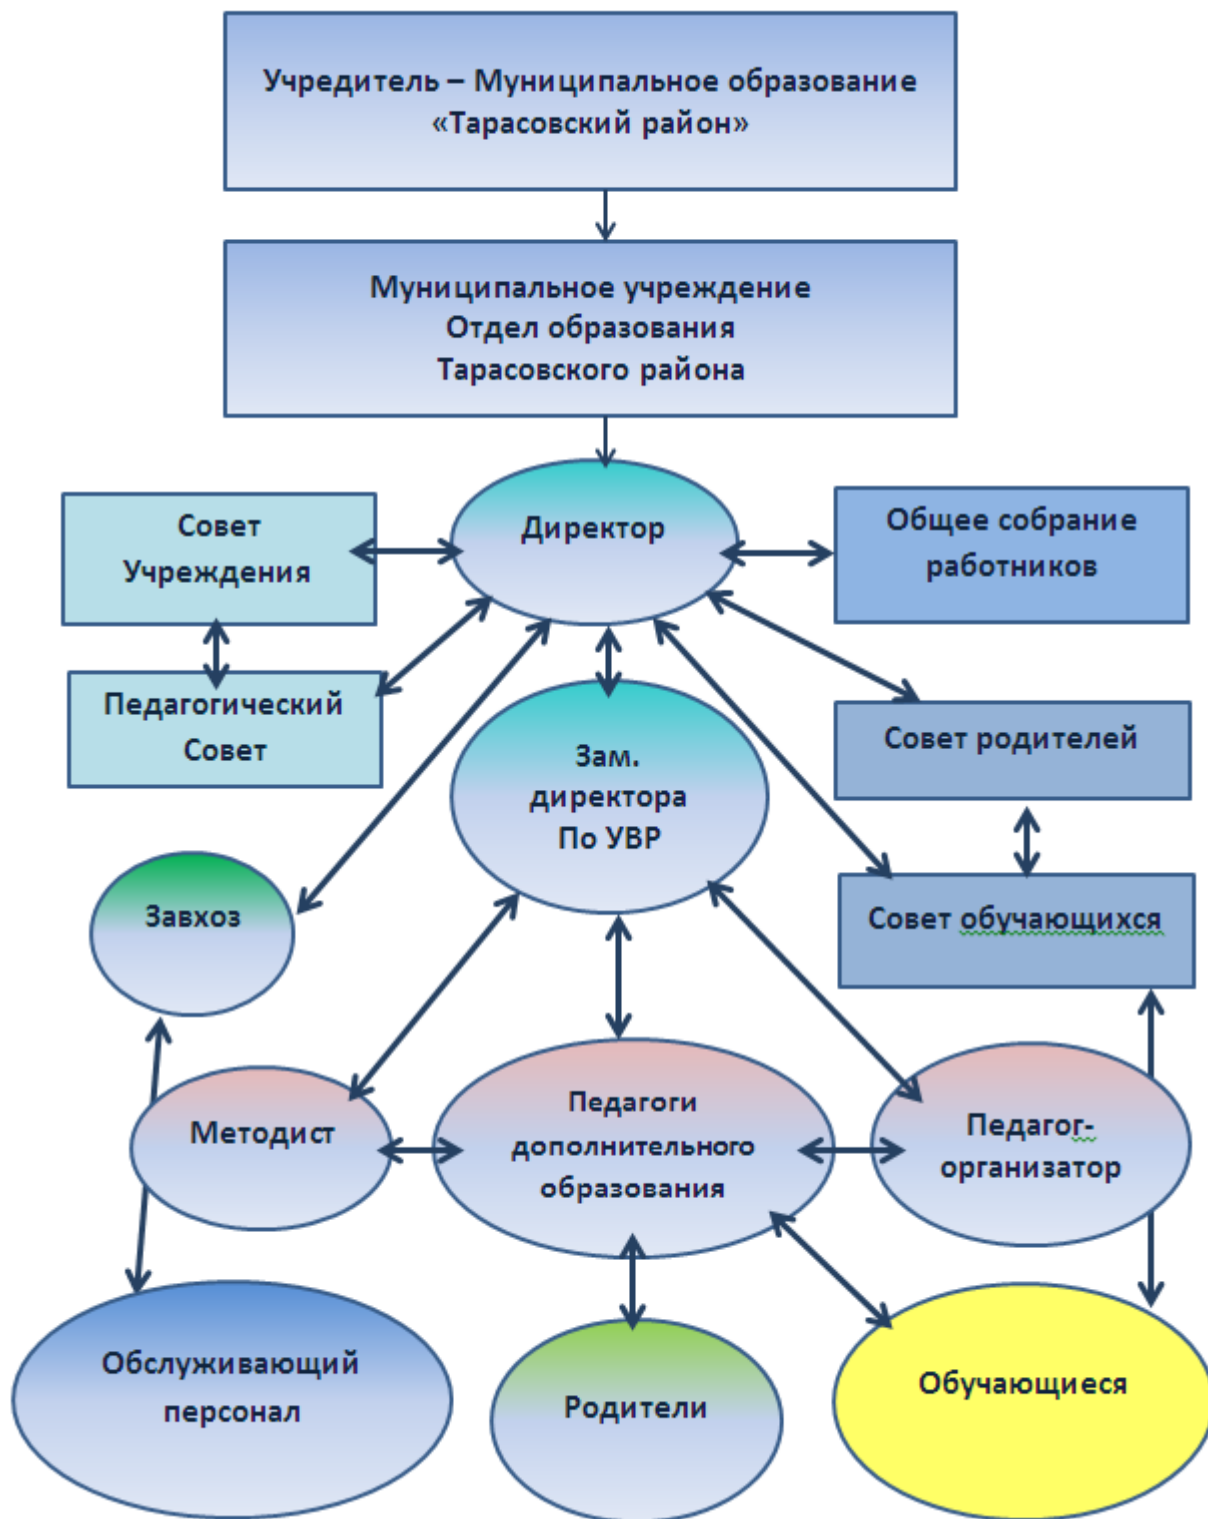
Учредитель – Муниципальное образование «Тарасовский район»

Муниципальное учреждение Отдел образования Тарасовского района

Совет Учреждения

Директор

Общее собрание работников

Педагогический Совет

Зам. директора По УВР

Совет родителей

Завхоз

Совет обучающихся

Методист

Педагоги дополнительного образования

Педагог-организатор

Обслуживающий персонал

Родители

Обучающиеся